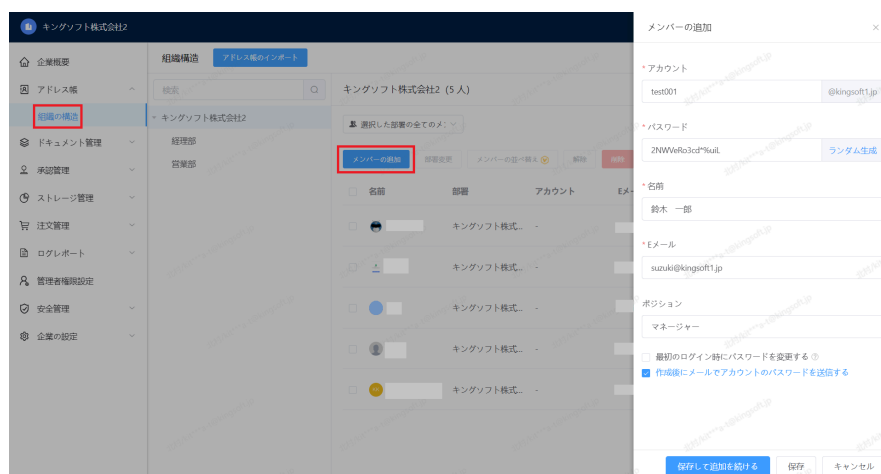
キングソフト株式会社2

企業概要
アドレス帳
組織の構造
ドキュメント管理
承認管理
ストレージ管理
注文管理
ログレポート
管理者権限設定
安全管理
企業の設定

組織構造
アドレス帳のインポート
検索
キングソフト株式会社2
経理部
営業部

キングソフト株式会社2（5 人）
選択した部署の全てのメ
メンバーの追加
部署変更
メンバーの並べ替え
解除
削除

| 名前 | 部署 | アカウント | Eメ |
|---|---|---|---|
| | キングソフト株式... | - | |
| | キングソフト株式... | - | |
| | キングソフト株式... | - | |
| | キングソフト株式... | - | |
| | キングソフト株式... | - | |

メンバーの追加
×
* アカウント
test001
@kingsoft1.jp
* パスワード
2NWVeRo3cd*%uiL
ランダム生成
* 名前
鈴木　一郎
* Eメール
suzuki@kingsoft1.jp
ポジション
マネージャー
最初のログイン時にパスワードを変更する
作成後にメールでアカウントのパスワードを送信する
保存して追加を続ける
保存
キャンセル